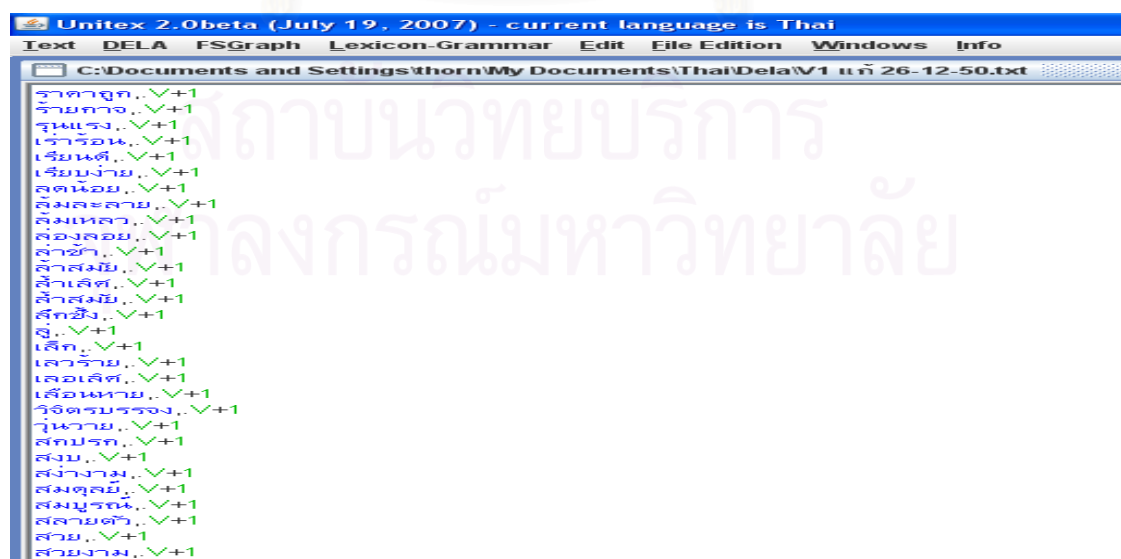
Unitex 2.0beta (July 19, 2007) - current language is Thai
Text DELA FSGraph Lexicon-Grammar Edit File Edition Windows Info
C:\Documents and Settings\thorn\My Documents\Thai\Dela\V1 แก้ 26-12-50.txt

ราคาถูก,.V+1
ร้ายกาจ,.V+1
รุนแรง,.V+1
เร่าร้อน,.V+1
เรียนดี,.V+1
เรียบง่าย,.V+1
ลดน้อย,.V+1
ล้มละลาย,.V+1
ล้มเหลว,.V+1
ล่องลอย,.V+1
ล่าช้า,.V+1
ล้าสมัย,.V+1
ล้ำเลิศ,.V+1
ล้ำสมัย,.V+1
ลึกซึ้ง,.V+1
สู่,.V+1
เล็ก,.V+1
เลวร้าย,.V+1
เลอเลิศ,.V+1
เลือนหาย,.V+1
วิจิตรบรรจง,.V+1
วุ่นวาย,.V+1
สกปรก,.V+1
สงบ,.V+1
สง่างาม,.V+1
สมดุลย์,.V+1
สมบูรณ์,.V+1
สลายตัว,.V+1
สวย,.V+1
สวยงาม,.V+1

สถาบันวิทยบริการ
จุฬาลงกรณ์มหาวิทยาลัย